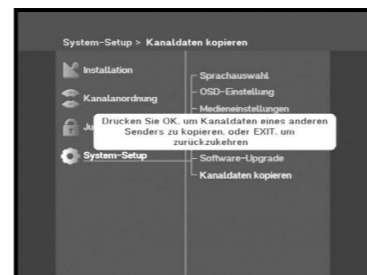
System-Setup > Kanaldaten kopieren

Installation

Kanalanordnung

Ju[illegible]

System-Setup

Sprachauswahl

OSD-Einstellung

Medieneinstellungen

Drucken Sie OK. um Kanaldaten eines anderen Senders zu kopieren. oder EXIT. um zurückzukehren

Software-Upgrade

Kanaldaten kopieren